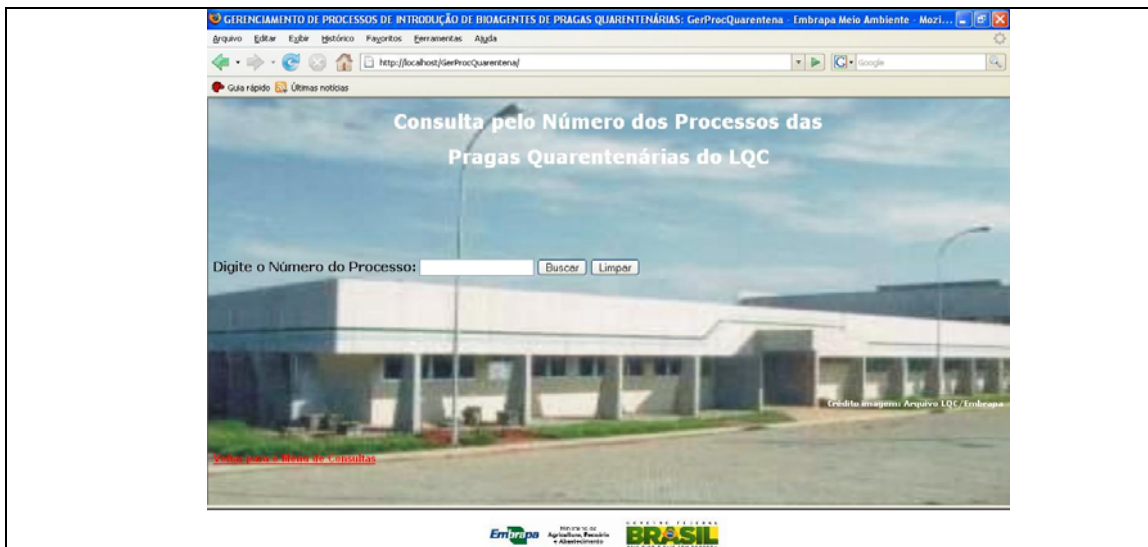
GERENCIAMENTO DE PROCESSOS DE INTRODUÇÃO DE BIOAGENTES DE PRAGAS QUARENTENÁRIAS: GerProcQuarentena - Embrapa Meio Ambiente - Mozi...

Arquivo Editar Exibir Histórico Favoritos Ferramentas Ajuda

http://localhost/GerProcQuarentena/

Google

Guia rápido Últimas notícias

Consulta pelo Número dos Processos das Pragas Quarentenárias do LQC

Digite o Número do Processo: Buscar Limpar

Crédito imagem: Arquivo LQC/Embrapa

Voltar para o Menu de Consultas

Embrapa Ministério da Agricultura, Pecuária e Abastecimento

GOVERNO FEDERAL BRASIL